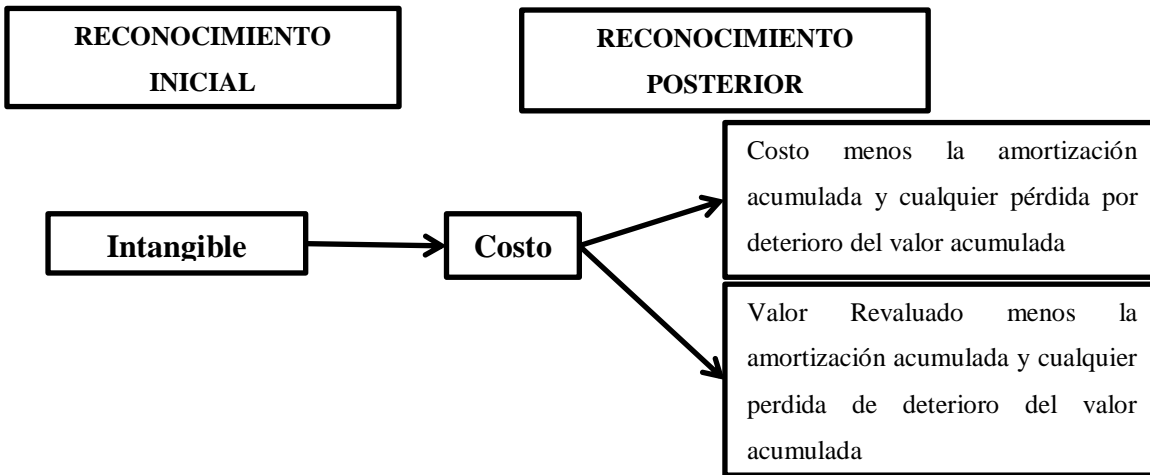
RECONOCIMIENTO INICIAL

RECONOCIMIENTO POSTERIOR

Intangible

Costo

Costo menos la amortización acumulada y cualquier pérdida por deterioro del valor acumulada

Valor Revaluado menos la amortización acumulada y cualquier perdida de deterioro del valor acumulada